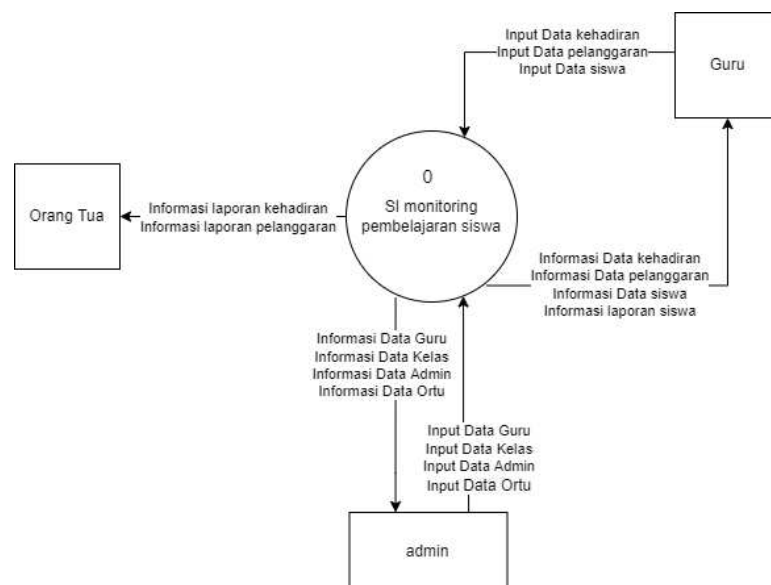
Input Data kehadiran
Input Data pelanggaran
Input Data siswa

Guru

Orang Tua

Informasi laporan kehadiran
Informasi laporan pelanggaran

0
SI monitoring pembelajaran siswa

Informasi Data kehadiran
Informasi Data pelanggaran
Informasi Data siswa
Informasi laporan siswa

Informasi Data Guru
Informasi Data Kelas
Informasi Data Admin
Informasi Data Ortu

Input Data Guru
Input Data Kelas
Input Data Admin
Input Data Ortu

admin